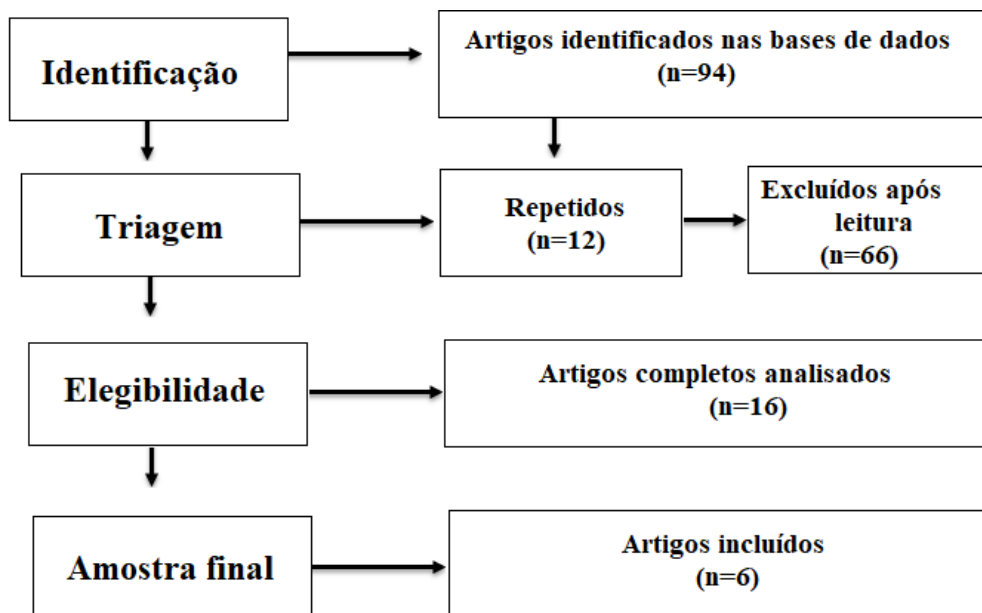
Identificação

Artigos identificados nas bases de dados (n=94)

Triagem

Repetidos (n=12)

Excluídos após leitura (n=66)

Elegibilidade

Artigos completos analisados (n=16)

Amostra final

Artigos incluídos (n=6)